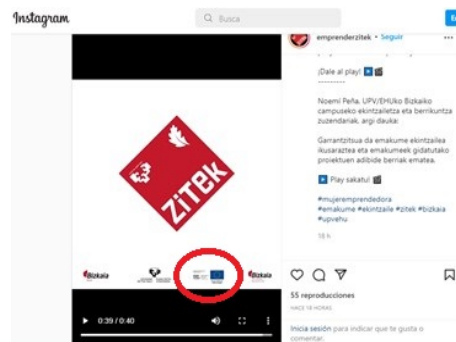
Instagram

Busca

emprenderzitek • Seguir

¡Dale al play! ▶️ 🎬

-----------

Noemi Peña, UPV/EHUko Bizkaiko campuseko ekintzailetza eta berrikuntza zuzendariak, argi dauka:

Garrantzitsua da emakume ekintzailea ikusaraztea eta emakumeek gidatutako proiektuen adibide berriak ematea.

▶️ Play sakatu! 🎬

#mujeremprendedora #emakume #ekintzaile #zitek #bizkaia #upvehu

18 h

ZiTEK

Bizkaia

Bizkaia

0:39 / 0:40

55 reproducciones

HACE 18 HORAS

Inicia sesión para indicar que te gusta o comentar.